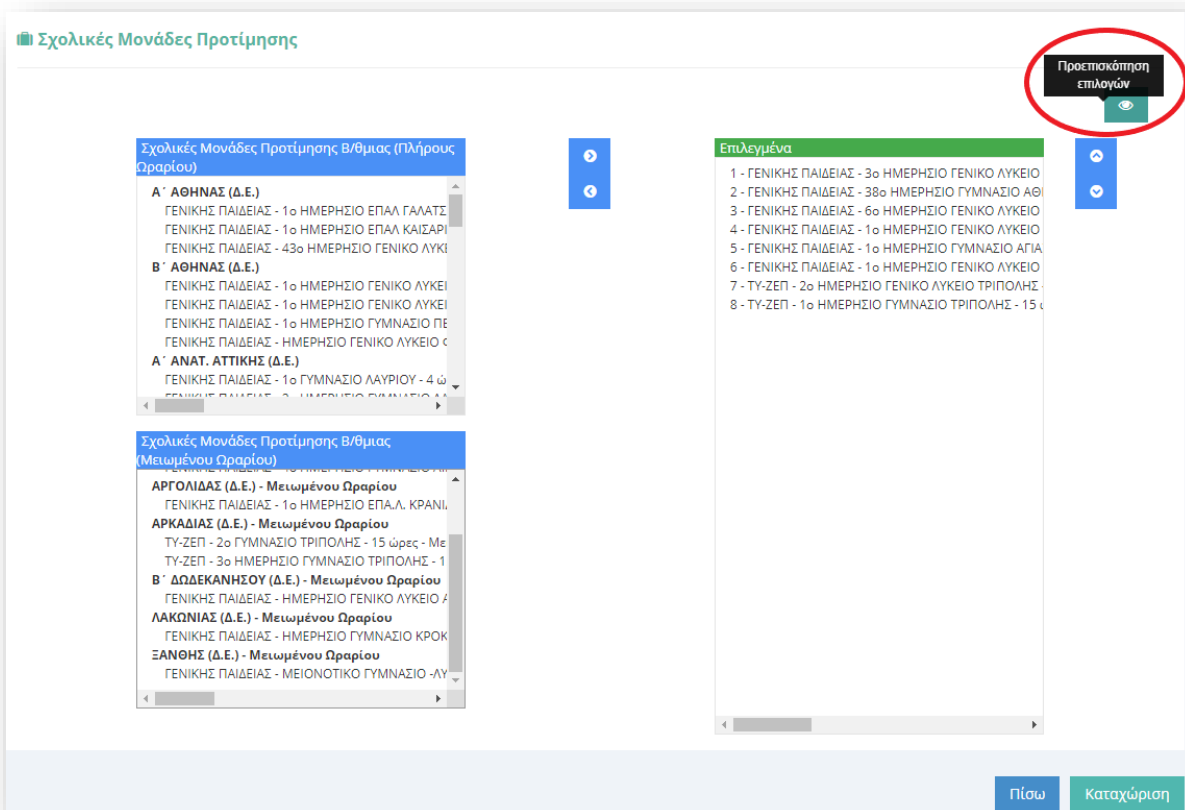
Σχολικές Μονάδες Προτίμησης

Προεπισκόπηση επιλογών

Σχολικές Μονάδες Προτίμησης Β/θμιας (Πλήρους Ωραρίου)

Α΄ ΑΘΗΝΑΣ (Δ.Ε.)
ΓΕΝΙΚΗΣ ΠΑΙΔΕΙΑΣ - 1ο ΗΜΕΡΗΣΙΟ ΕΠΑΛ ΓΑΛΑΤΣ
ΓΕΝΙΚΗΣ ΠΑΙΔΕΙΑΣ - 1ο ΗΜΕΡΗΣΙΟ ΕΠΑΛ ΚΑΙΣΑΡΙ
ΓΕΝΙΚΗΣ ΠΑΙΔΕΙΑΣ - 43ο ΗΜΕΡΗΣΙΟ ΓΕΝΙΚΟ ΛΥΚΕ
Β΄ ΑΘΗΝΑΣ (Δ.Ε.)
ΓΕΝΙΚΗΣ ΠΑΙΔΕΙΑΣ - 1ο ΗΜΕΡΗΣΙΟ ΓΕΝΙΚΟ ΛΥΚΕΙ
ΓΕΝΙΚΗΣ ΠΑΙΔΕΙΑΣ - 1ο ΗΜΕΡΗΣΙΟ ΓΕΝΙΚΟ ΛΥΚΕΙ
ΓΕΝΙΚΗΣ ΠΑΙΔΕΙΑΣ - 1ο ΗΜΕΡΗΣΙΟ ΓΥΜΝΑΣΙΟ ΠΕ
ΓΕΝΙΚΗΣ ΠΑΙΔΕΙΑΣ - ΗΜΕΡΗΣΙΟ ΓΕΝΙΚΟ ΛΥΚΕΙΟ
Α΄ ΑΝΑΤ. ΑΤΤΙΚΗΣ (Δ.Ε.)
ΓΕΝΙΚΗΣ ΠΑΙΔΕΙΑΣ - 1ο ΓΥΜΝΑΣΙΟ ΛΑΥΡΙΟΥ - 4 ώ
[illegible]

Σχολικές Μονάδες Προτίμησης Β/θμιας (Μειωμένου Ωραρίου)

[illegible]
ΑΡΓΟΛΙΔΑΣ (Δ.Ε.) - Μειωμένου Ωραρίου
ΓΕΝΙΚΗΣ ΠΑΙΔΕΙΑΣ - 1ο ΗΜΕΡΗΣΙΟ ΕΠΑ.Λ. ΚΡΑΝΙ
ΑΡΚΑΔΙΑΣ (Δ.Ε.) - Μειωμένου Ωραρίου
ΤΥ-ΖΕΠ - 2ο ΓΥΜΝΑΣΙΟ ΤΡΙΠΟΛΗΣ - 15 ώρες - Με
ΤΥ-ΖΕΠ - 3ο ΗΜΕΡΗΣΙΟ ΓΥΜΝΑΣΙΟ ΤΡΙΠΟΛΗΣ - 1
Β΄ ΔΩΔΕΚΑΝΗΣΟΥ (Δ.Ε.) - Μειωμένου Ωραρίου
ΓΕΝΙΚΗΣ ΠΑΙΔΕΙΑΣ - ΗΜΕΡΗΣΙΟ ΓΕΝΙΚΟ ΛΥΚΕΙΟ
ΛΑΚΩΝΙΑΣ (Δ.Ε.) - Μειωμένου Ωραρίου
ΓΕΝΙΚΗΣ ΠΑΙΔΕΙΑΣ - ΗΜΕΡΗΣΙΟ ΓΥΜΝΑΣΙΟ ΚΡΟΚ
ΞΑΝΘΗΣ (Δ.Ε.) - Μειωμένου Ωραρίου
ΓΕΝΙΚΗΣ ΠΑΙΔΕΙΑΣ - ΜΕΙΟΝΟΤΙΚΟ ΓΥΜΝΑΣΙΟ -ΛΥ

Επιλεγμένα

1 - ΓΕΝΙΚΗΣ ΠΑΙΔΕΙΑΣ - 3ο ΗΜΕΡΗΣΙΟ ΓΕΝΙΚΟ ΛΥΚΕΙΟ
2 - ΓΕΝΙΚΗΣ ΠΑΙΔΕΙΑΣ - 38ο ΗΜΕΡΗΣΙΟ ΓΥΜΝΑΣΙΟ ΑΘ
3 - ΓΕΝΙΚΗΣ ΠΑΙΔΕΙΑΣ - 6ο ΗΜΕΡΗΣΙΟ ΓΕΝΙΚΟ ΛΥΚΕΙΟ
4 - ΓΕΝΙΚΗΣ ΠΑΙΔΕΙΑΣ - 1ο ΗΜΕΡΗΣΙΟ ΓΕΝΙΚΟ ΛΥΚΕΙΟ
5 - ΓΕΝΙΚΗΣ ΠΑΙΔΕΙΑΣ - 1ο ΗΜΕΡΗΣΙΟ ΓΥΜΝΑΣΙΟ ΑΓΙΑ
6 - ΓΕΝΙΚΗΣ ΠΑΙΔΕΙΑΣ - 1ο ΗΜΕΡΗΣΙΟ ΓΕΝΙΚΟ ΛΥΚΕΙΟ
7 - ΤΥ-ΖΕΠ - 2ο ΗΜΕΡΗΣΙΟ ΓΕΝΙΚΟ ΛΥΚΕΙΟ ΤΡΙΠΟΛΗΣ
8 - ΤΥ-ΖΕΠ - 1ο ΗΜΕΡΗΣΙΟ ΓΥΜΝΑΣΙΟ ΤΡΙΠΟΛΗΣ - 15

Πίσω
Καταχώριση